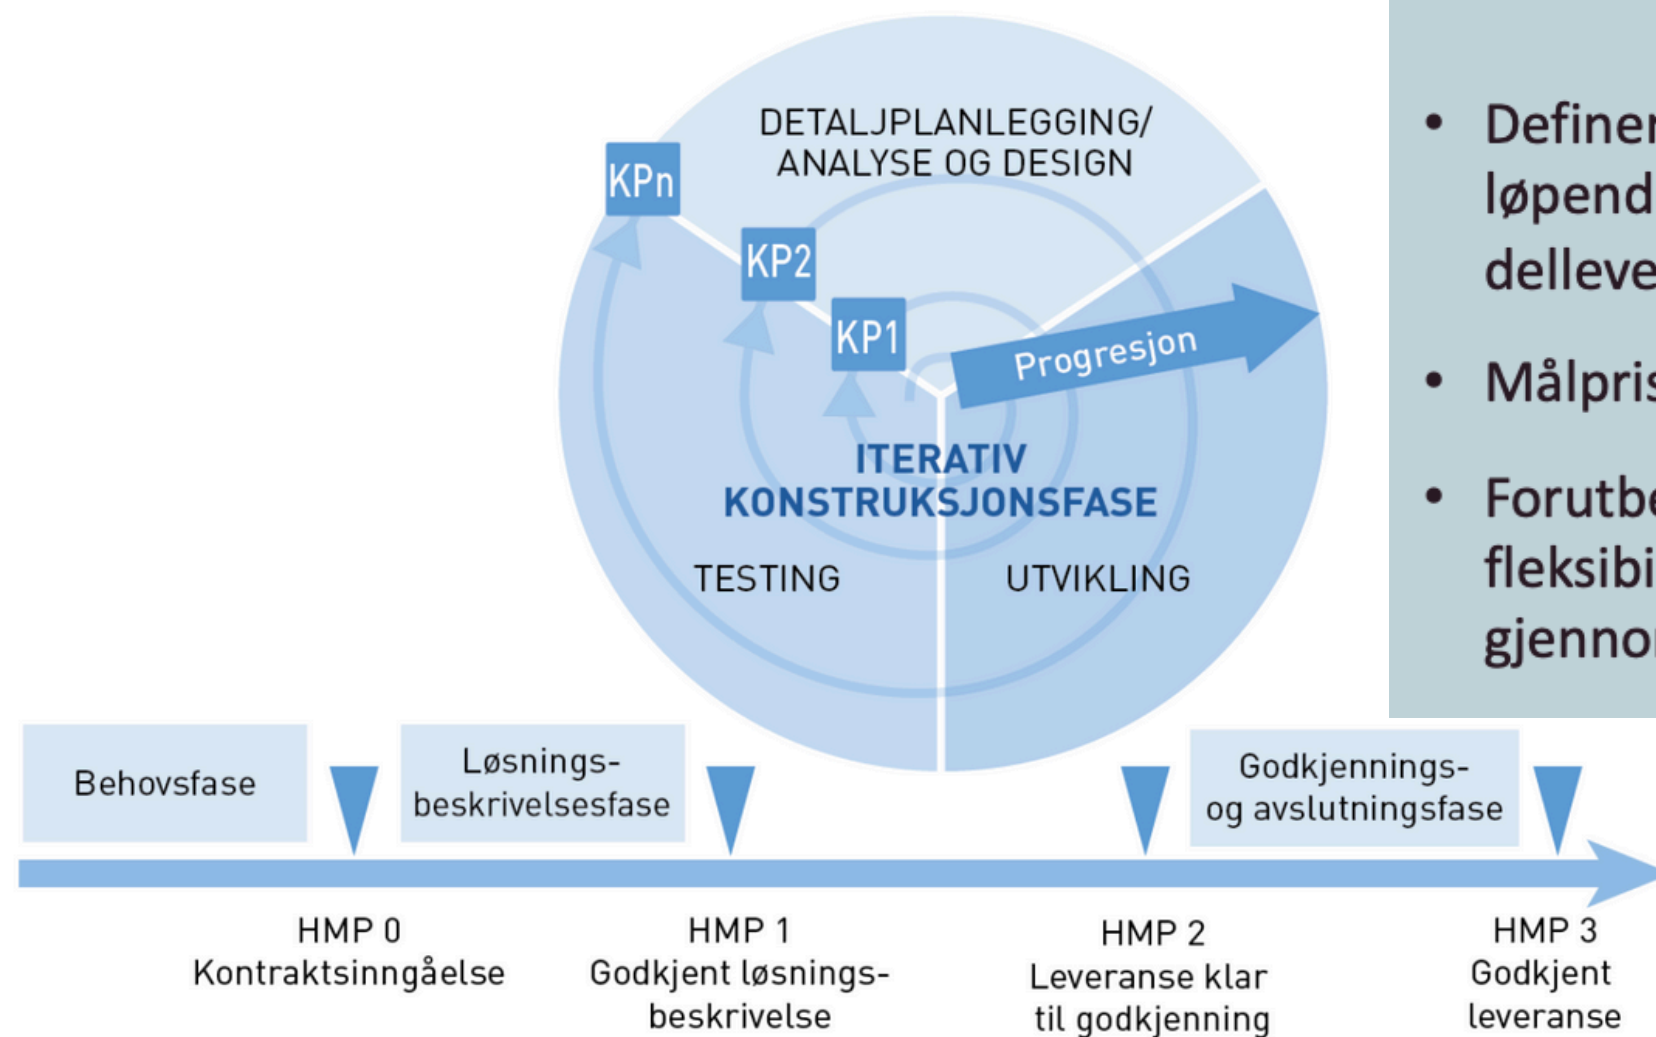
DETALJPLANLEGGING/ ANALYSE OG DESIGN

KPn

KP2

KP1

Progresjon

ITERATIV KONSTRUKSJONSFASE

TESTING

UTVIKLING

• Definer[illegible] løpend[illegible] delleve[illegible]

• Målpris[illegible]

• Forutbe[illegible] fleksibi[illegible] gjenno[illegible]

Behovsfase

Løsningsbeskrivelsesfase

Godkjennings- og avslutningsfase

HMP 0 Kontraktsinngåelse

HMP 1 Godkjent løsningsbeskrivelse

HMP 2 Leveranse klar til godkjenning

HMP 3 Godkjent leveranse